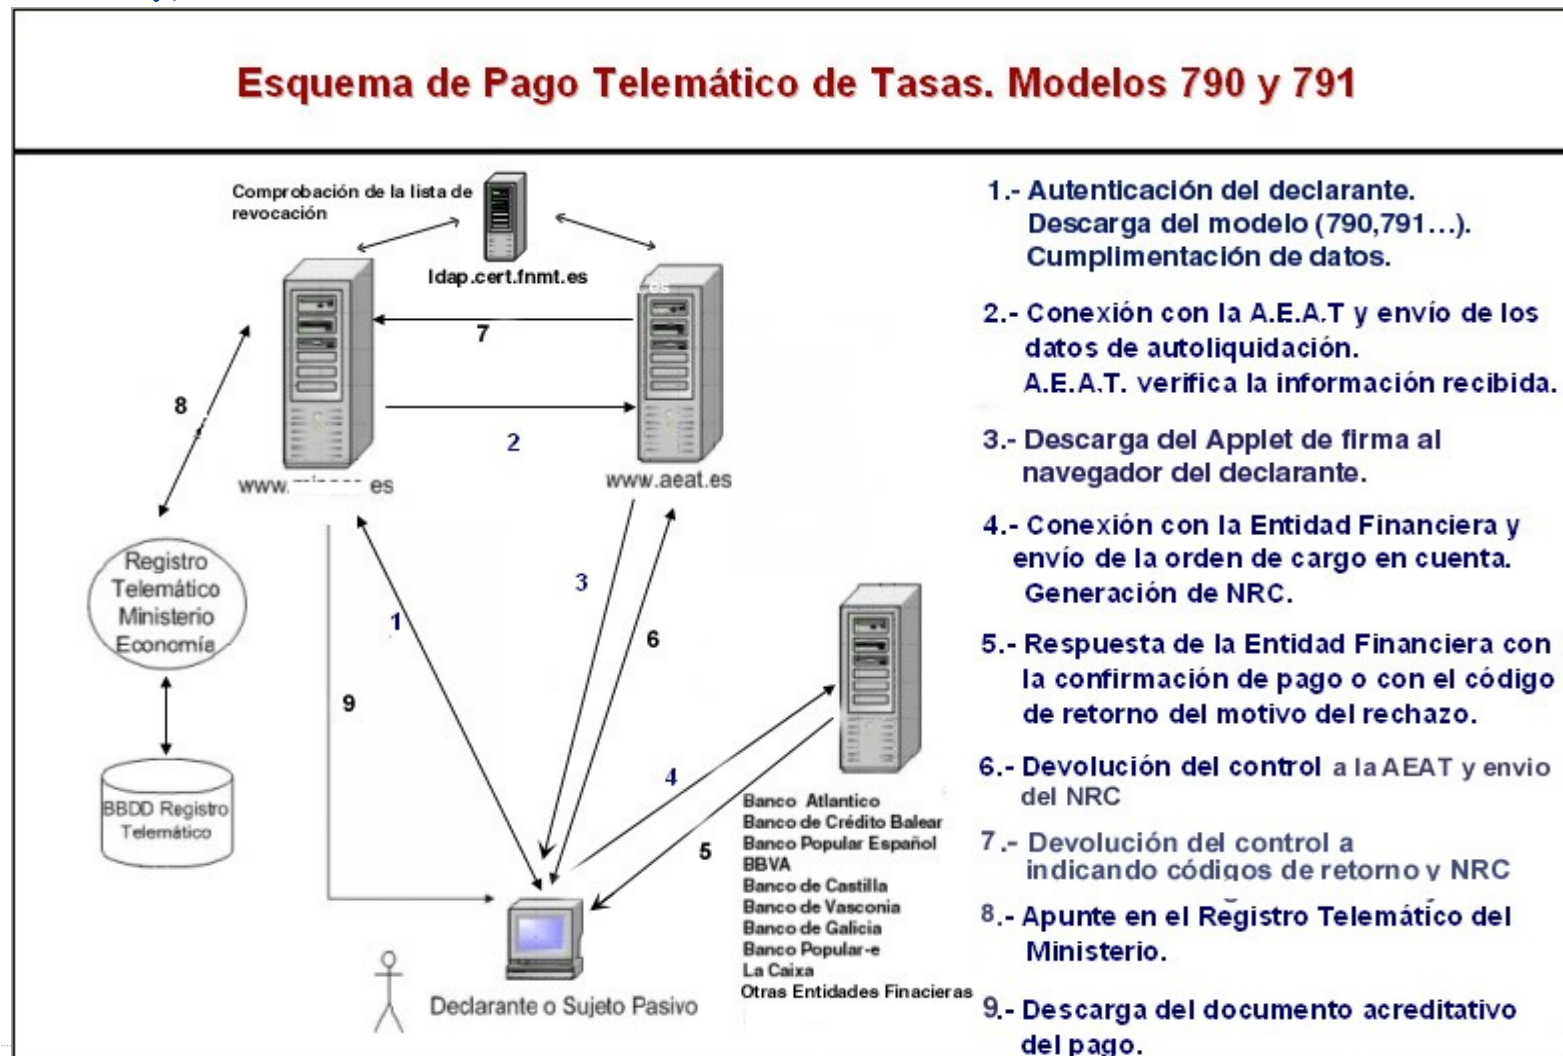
Esquema de Pago Telemático de Tasas. Modelos 790 y 791

Comprobación de la lista de revocación

ldap.cert.fnmt.es

7

8

2

www.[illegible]es

www.aeat.es

Registro Telemático Ministerio Economía

3

1

6

9

BBDD Registro Telemático

4

5

Banco Atlantico
Banco de Crédito Balear
Banco Popular Español
BBVA
Banco de Castilla
Banco de Vasconia
Banco de Galicia
Banco Popular-e
La Caixa
Otras Entidades Finacieras

Declarante o Sujeto Pasivo

1.- Autenticación del declarante. Descarga del modelo (790,791...). Cumplimentación de datos.

2.- Conexión con la A.E.A.T y envío de los datos de autoliquidación. A.E.A.T. verifica la información recibida.

3.- Descarga del Applet de firma al navegador del declarante.

4.- Conexión con la Entidad Financiera y envío de la orden de cargo en cuenta. Generación de NRC.

5.- Respuesta de la Entidad Financiera con la confirmación de pago o con el código de retorno del motivo del rechazo.

6.- Devolución del control a la AEAT y envio del NRC

7.- Devolución del control a indicando códigos de retorno y NRC

8.- Apunte en el Registro Telemático del Ministerio.

9.- Descarga del documento acreditativo del pago.